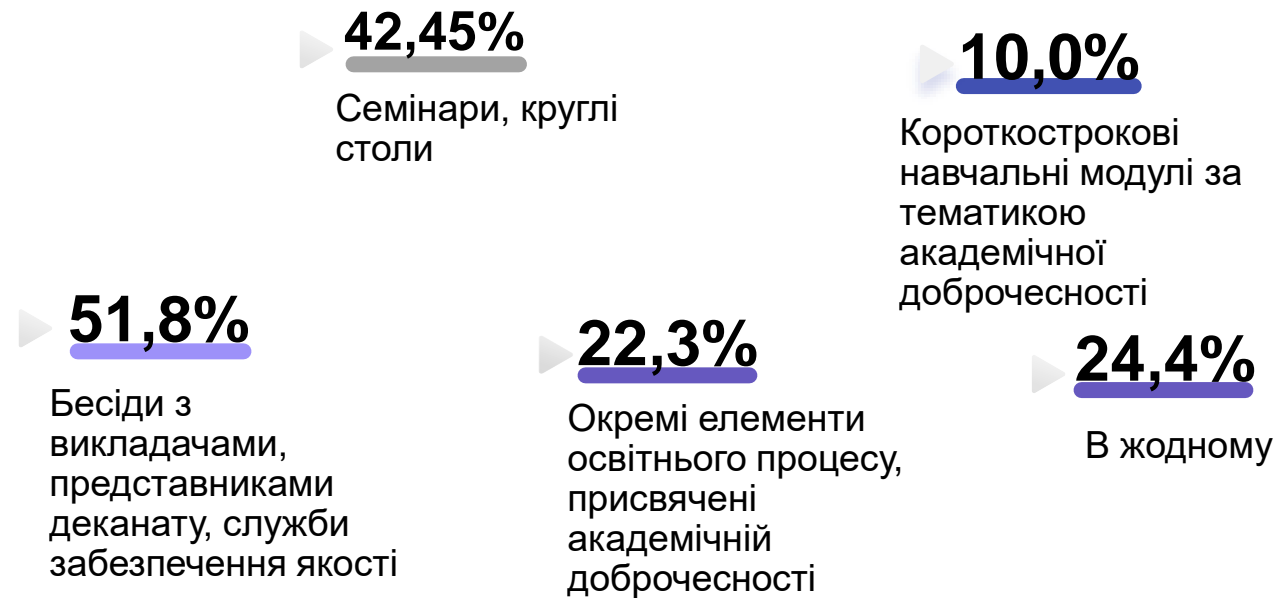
42,45%

Семінари, круглі столи

10,0%

Короткострокові навчальні модулі за тематикою академічної доброчесності

51,8%

Бесіди з викладачами, представниками деканату, служби забезпечення якості

22,3%

Окремі елементи освітнього процесу, присвячені академічній доброчесності

24,4%

В жодному